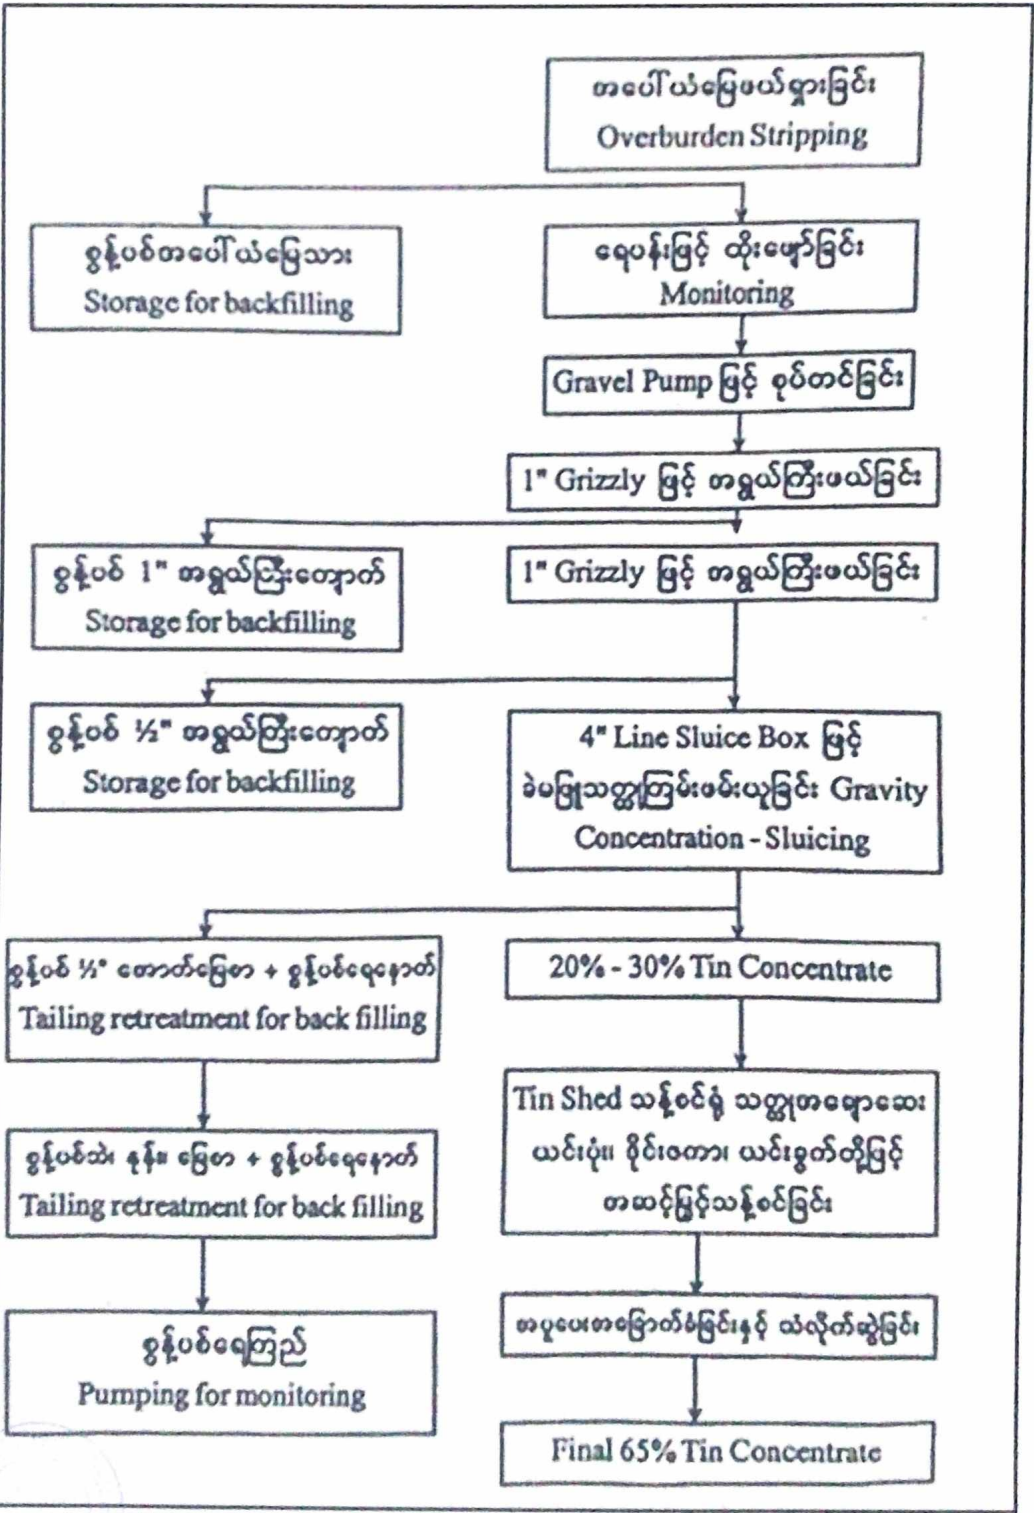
အပေါ်ယံမြေဖယ်ရှားခြင်း
Overburden Stripping

စွန့်ပစ်အပေါ်ယံမြေသား
Storage for backfilling

ရေပန်းဖြင့် ထိုးဖျော်ခြင်း
Monitoring

Gravel Pump ဖြင့် စုပ်တင်ခြင်း

1" Grizzly ဖြင့် အရွယ်ကြီးဖယ်ခြင်း

စွန့်ပစ် 1" အရွယ်ကြီးကျောက်
Storage for backfilling

1" Grizzly ဖြင့် အရွယ်ကြီးဖယ်ခြင်း

စွန့်ပစ် ½" အရွယ်ကြီးကျောက်
Storage for backfilling

4" Line Sluice Box ဖြင့် ခဲမဖြူသတ္တုကြမ်းဖမ်းယူခြင်း Gravity Concentration - Sluicing

စွန့်ပစ် ½" ကျောက်မြေ + စွန့်ပစ်ရေနောက်
Tailing retreatment for back filling

20% - 30% Tin Concentrate

စွန့်ပစ်သဲ နုန်း မြေ + စွန့်ပစ်ရေနောက်
Tailing retreatment for back filling

Tin Shed သန့်စင်ရုံ သတ္တုအရောအနှော ယင်းပုံး ဗိုင်ဝတား ယင်းစွတ်တို့ဖြင့် အဆင့်မြှင့်သန့်စင်ခြင်း

စွန့်ပစ်ရေကြည်
Pumping for monitoring

အပူပေးအခြောက်ခံခြင်းနှင့် သံလိုက်ဆွဲခြင်း

Final 65% Tin Concentrate